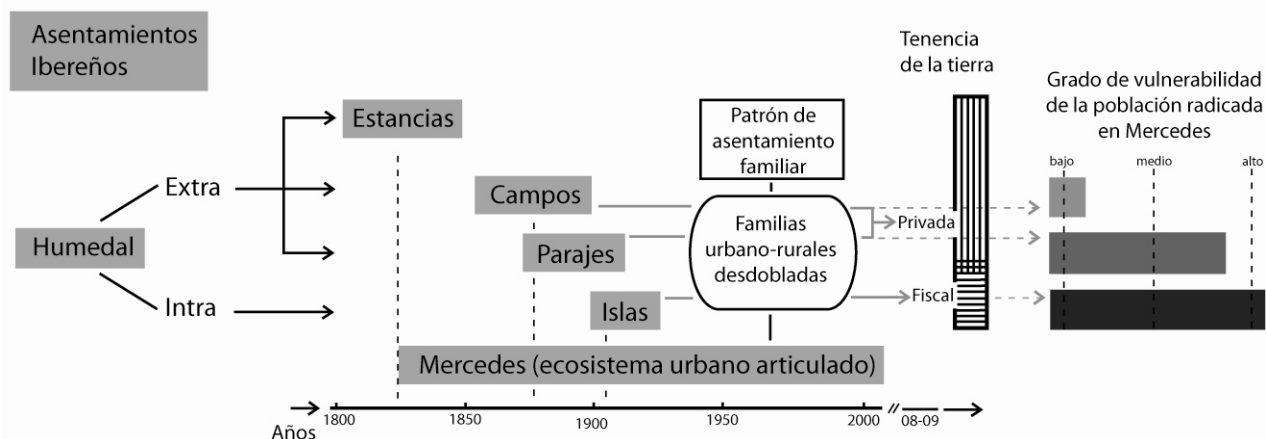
Asentamientos Ibereños

Humedal

Extra

Intra

Estancias

Campos

Parajes

Islas

Patrón de asentamiento familiar

Familias urbano-rurales desdobladas

Mercedes (ecosistema urbano articulado)

Tenencia de la tierra

Privada

Fiscal

Grado de vulnerabilidad de la población radicada en Mercedes

bajo

medio

alto

Años

1800

1850

1900

1950

2000

08-09